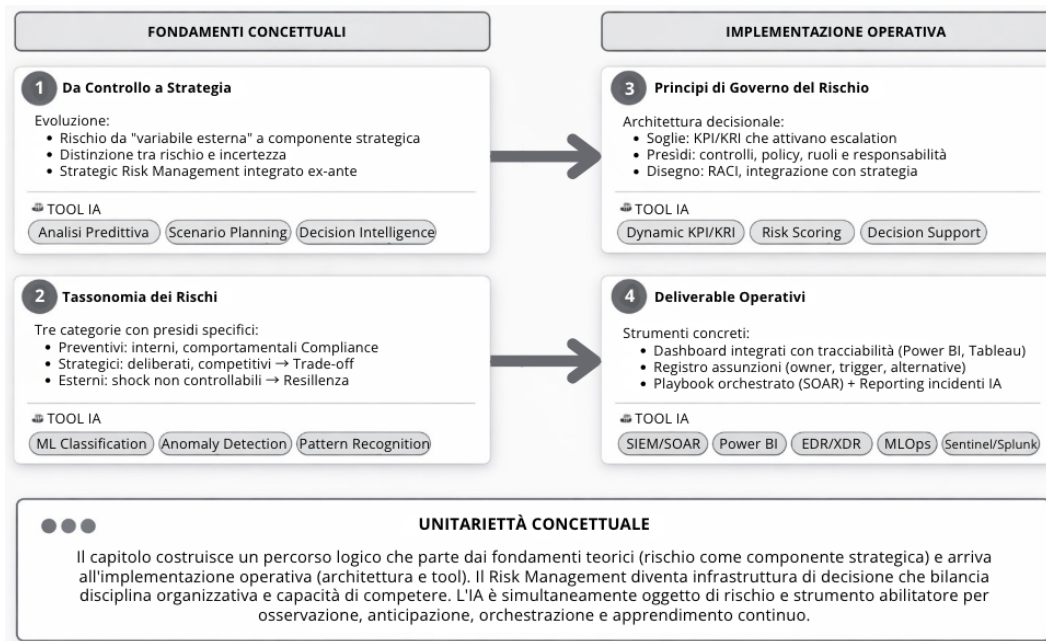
FONDAMENTI CONCETTUALI

IMPLEMENTAZIONE OPERATIVA

1 Da Controllo a Strategia

Evoluzione:
• Rischio da "variabile esterna" a componente strategica
• Distinzione tra rischio e incertezza
• Strategic Risk Management integrato ex-ante

TOOL IA
Analisi Predittiva | Scenario Planning | Decision Intelligence

3 Principi di Governo del Rischio

Architettura decisionale:
• Soglie: KPI/KRI che attivano escalation
• Presidi: controlli, policy, ruoli e responsabilità
• Disegno: RACI, integrazione con strategia

TOOL IA
Dynamic KPI/KRI | Risk Scoring | Decision Support

2 Tassonomia dei Rischi

Tre categorie con presidi specifici:
• Preventivi: interni, comportamentali Compliance
• Strategici: deliberati, competitivi → Trade-off
• Esterni: shock non controllabili → Resillenza

TOOL IA
ML Classification | Anomaly Detection | Pattern Recognition

4 Deliverable Operativi

Strumenti concreti:
• Dashboard integrati con tracciabilità (Power BI, Tableau)
• Registro assunzioni (owner, trigger, alternative)
• Playbook orchestrato (SOAR) + Reporting incidenti IA

TOOL IA
SIEM/SOAR | Power BI | EDR/XDR | MLOps | Sentinel/Splunk

UNITARIETTÀ CONCETTUALE

Il capitolo costruisce un percorso logico che parte dai fondamenti teorici (rischio come componente strategica) e arriva all'implementazione operativa (architettura e tool). Il Risk Management diventa infrastruttura di decisione che bilancia disciplina organizzativa e capacità di competere. L'IA è simultaneamente oggetto di rischio e strumento abilitatore per osservazione, anticipazione, orchestrazione e apprendimento continuo.